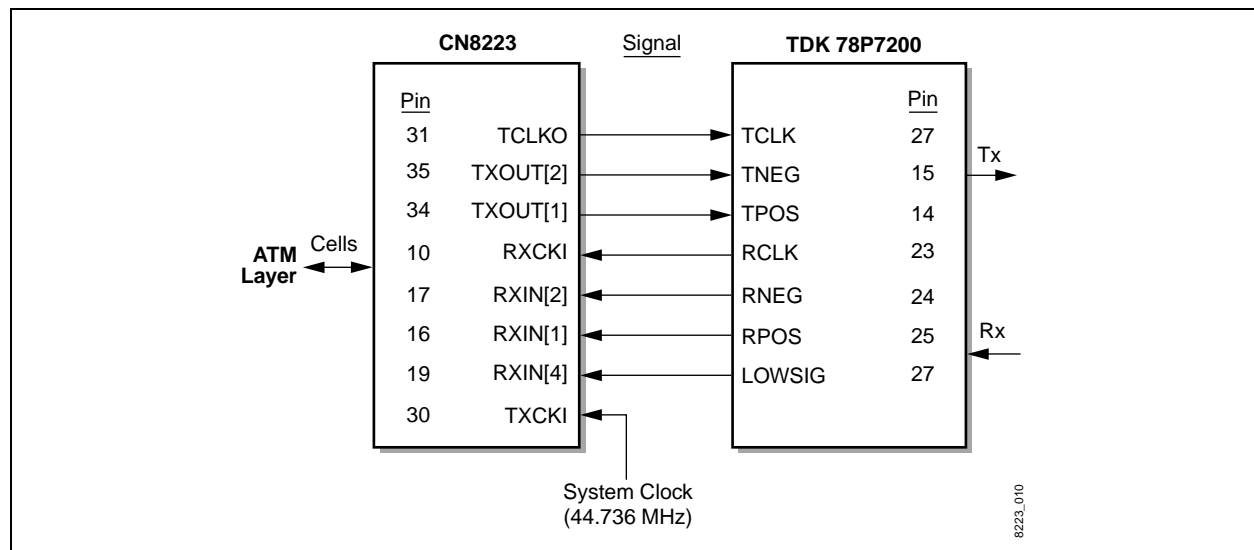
CN8223

Signal

TDK 78P7200

Pin

31 TCLKO
35 TXOUT[2]
34 TXOUT[1]
10 RXCKI
17 RXIN[2]
16 RXIN[1]
19 RXIN[4]
30 TXCKI

Pin

TCLK 27
TNEG 15
TPOS 14
RCLK 23
RNEG 24
RPOS 25
LOWSIG 27

Tx

Rx

ATM Layer

Cells

System Clock (44.736 MHz)

8223_010